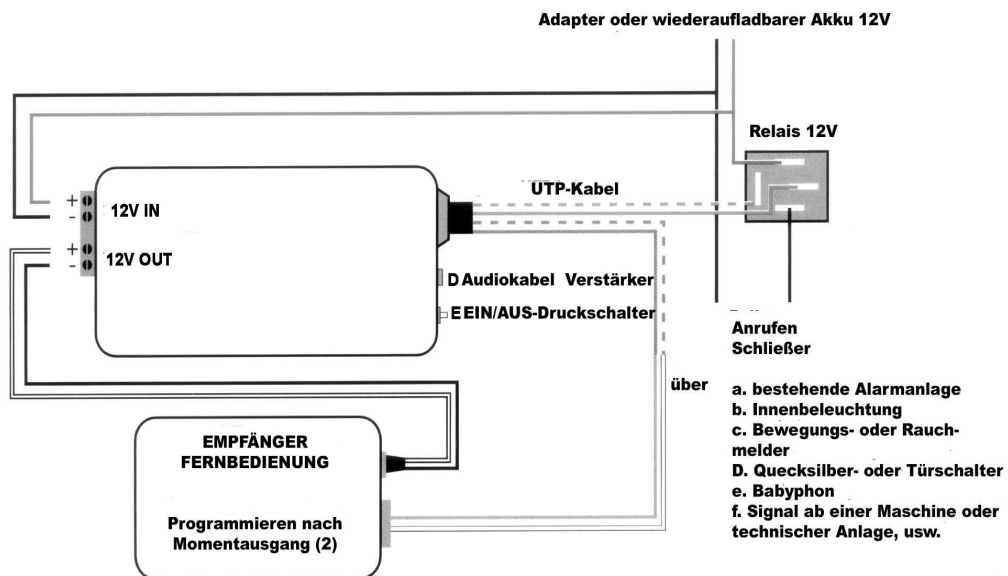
Adapter oder wiederaufladbarer Akku 12V

Relais 12V

UTP-Kabel

+
-
12V IN

+
-
12V OUT

D Audiokabel Verstärker

E EIN/AUS-Druckschalter

über

Anrufen
Schließer

a. bestehende Alarmanlage
b. Innenbeleuchtung
c. Bewegungs- oder Rauchmelder
D. Quecksilber- oder Türschalter
e. Babyphon
f. Signal ab einer Maschine oder technischer Anlage, usw.

EMPFÄNGER
FERNBEDIENUNG

Programmieren nach Momentausgang (2)